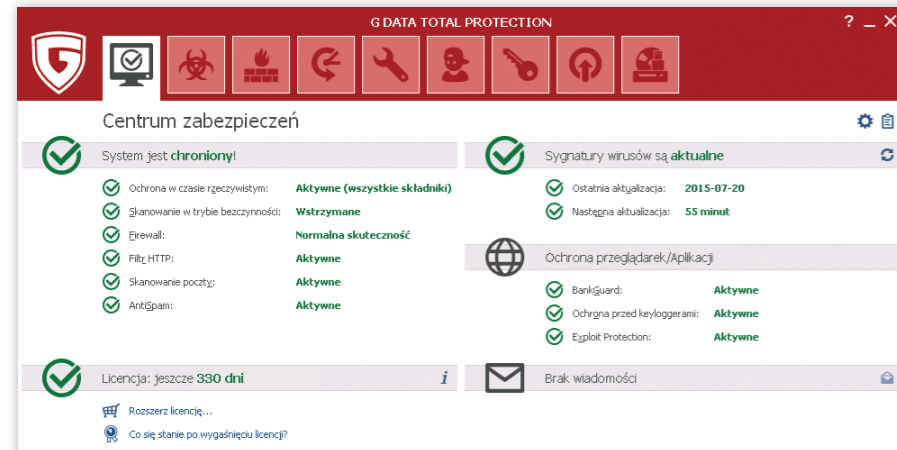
G DATA TOTAL PROTECTION

? _ X

Centrum zabezpieczeń

System jest chroniony!

Ochrona w czasie rzeczywistym: Aktywne (wszystkie składniki)
Skanowanie w trybie bezczynności: Wstrzymane
Firewall: Normalna skuteczność
Filtr HTTP: Aktywne
Skanowanie poczty: Aktywne
AntiSpam: Aktywne

Sygnatury wirusów są aktualne

Ostatnia aktualizacja: 2015-07-20
Następna aktualizacja: 55 minut

Ochrona przeglądarek/Aplikacji

BankGuard: Aktywne
Ochrona przed keyloggerami: Aktywne
Exploit Protection: Aktywne

Licencja: jeszcze 330 dni

Rozszerz licencję...
Co się stanie po wygaśnięciu licencji?

Brak wiadomości